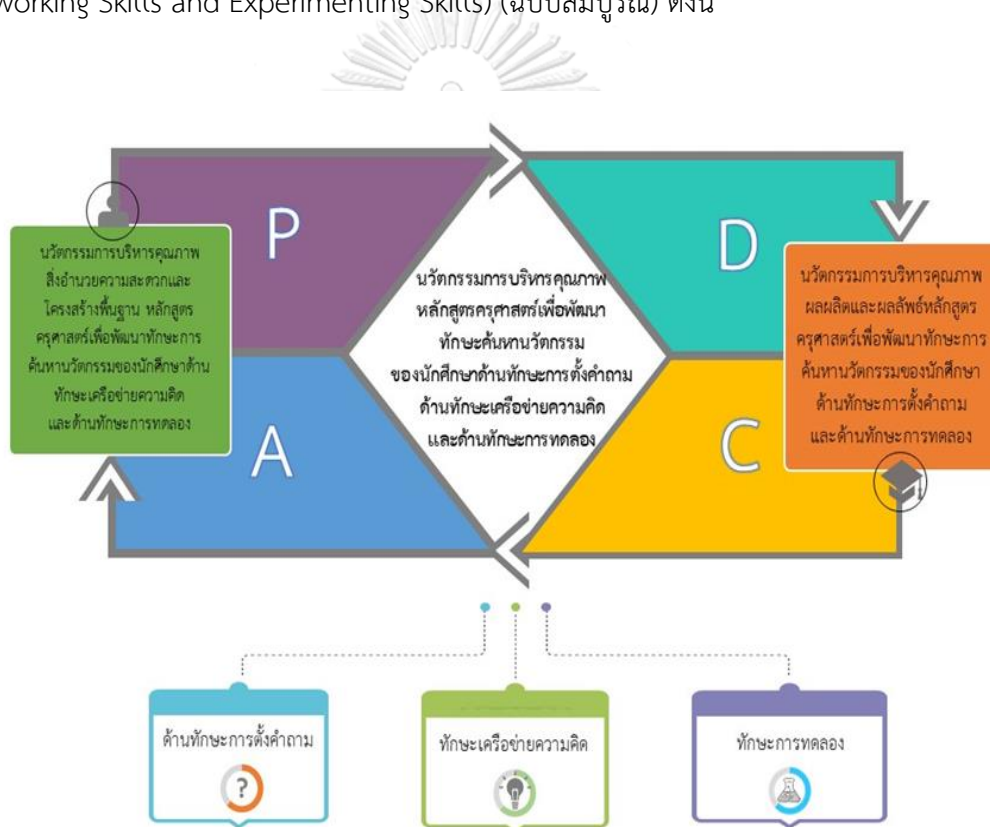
Working Skills and Experimenting Skills) (ฉบับสมบูรณ์) ดังนี้

P

D

A

C

นวัตกรรมการบริหารคุณภาพ สิ่งอำนวยความสะดวกและโครงสร้างพื้นฐาน หลักสูตรครุศาสตร์เพื่อพัฒนาทักษะการค้นหานวัตกรรมของนักศึกษาด้านทักษะเครือข่ายความคิด และด้านทักษะการทดลอง

นวัตกรรมการบริหารคุณภาพหลักสูตรครุศาสตร์เพื่อพัฒนาทักษะค้นหานวัตกรรมของนักศึกษาด้านทักษะการตั้งคำถาม ด้านทักษะเครือข่ายความคิด และด้านทักษะการทดลอง

นวัตกรรมการบริหารคุณภาพ ผลผลิตและผลลัพธ์หลักสูตรครุศาสตร์เพื่อพัฒนาทักษะการค้นหานวัตกรรมของนักศึกษาด้านทักษะการตั้งคำถาม และด้านทักษะการทดลอง

ด้านทักษะการตั้งคำถาม

?

ทักษะเครือข่ายความคิด

ทักษะการทดลอง